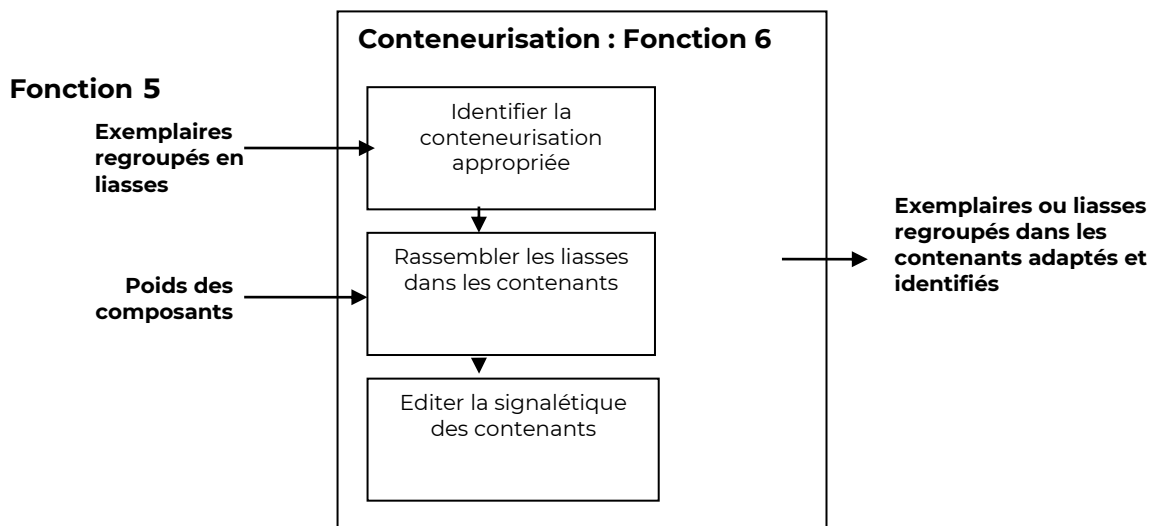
Conteneurisation : Fonction 6

Fonction 5

Exemplaires regroupés en liasses

Identifier la conteneurisation appropriée

Rassembler les liasses dans les contenants

Poids des composants

Editer la signalétique des contenants

Exemplaires ou liasses regroupés dans les contenants adaptés et identifiés